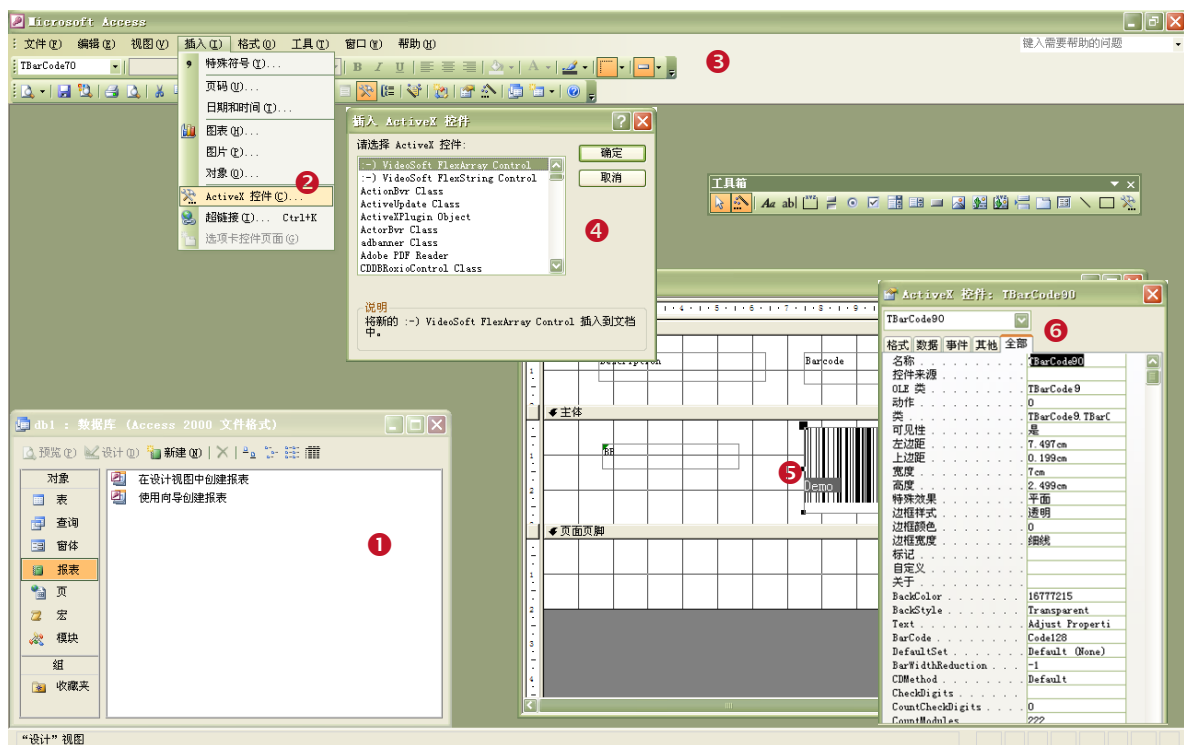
Microsoft Access

文件(F) 编辑(E) 视图(V) 插入(I) 格式(O) 工具(T) 窗口(W) 帮助(H)

键入需要帮助的问题

TBarCode70

特殊符号(T)...
页码(U)...
日期和时间(T)...
图表(H)...
图片(P)...
对象(O)...
ActiveX 控件(C)...
超链接(I)... Ctrl+K
选项卡控件页面(G)

插入 ActiveX 控件
请选择 ActiveX 控件:
:-) VideoSoft FlexArray Control
:-) VideoSoft FlexString Control
ActionBvr Class
ActiveUpdate Class
ActiveXPlugin Object
ActorBvr Class
adbanner Class
Adobe PDF Reader
CDDBRoxioControl Class
确定
取消
说明
将新的 :-) VideoSoft FlexArray Control 插入到文档中。

工具箱

db1 : 数据库 (Access 2000 文件格式)
预览(P) 设计(D) 新建(N)
对象
表
查询
窗体
报表
页
宏
模块
组
收藏夹
在设计视图中创建报表
使用向导创建报表

Description
Barcode
主体
BB
Demo
页面页脚

ActiveX 控件: TBarCode90
TBarCode90
格式 数据 事件 其他 全部

| | |
|---|---|
| 名称 | TBarCode90 |
| 控件来源 | |
| OLE 类 | TBarCode 9 |
| 动作 | 0 |
| 类 | TBarCode9.TBarC |
| 可见性 | 是 |
| 左边距 | 7.497cm |
| 上边距 | 0.199cm |
| 宽度 | 7cm |
| 高度 | 2.499cm |
| 特殊效果 | 平面 |
| 边框样式 | 透明 |
| 边框颜色 | 0 |
| 边框宽度 | 细线 |
| 标记 | |
| 自定义 | |
| 关于 | |
| BackColor | 16777215 |
| BackStyle | Transparent |
| Text | Adjust Properti |
| BarCode | Code128 |
| DefaultSet | Default (None) |
| BarWidthReduction | -1 |
| CDMethod | Default |
| CheckDigits | |
| CountCheckDigits | 0 |
| CountModules | 222 |

"设计" 视图

1 2 3 4 5 6